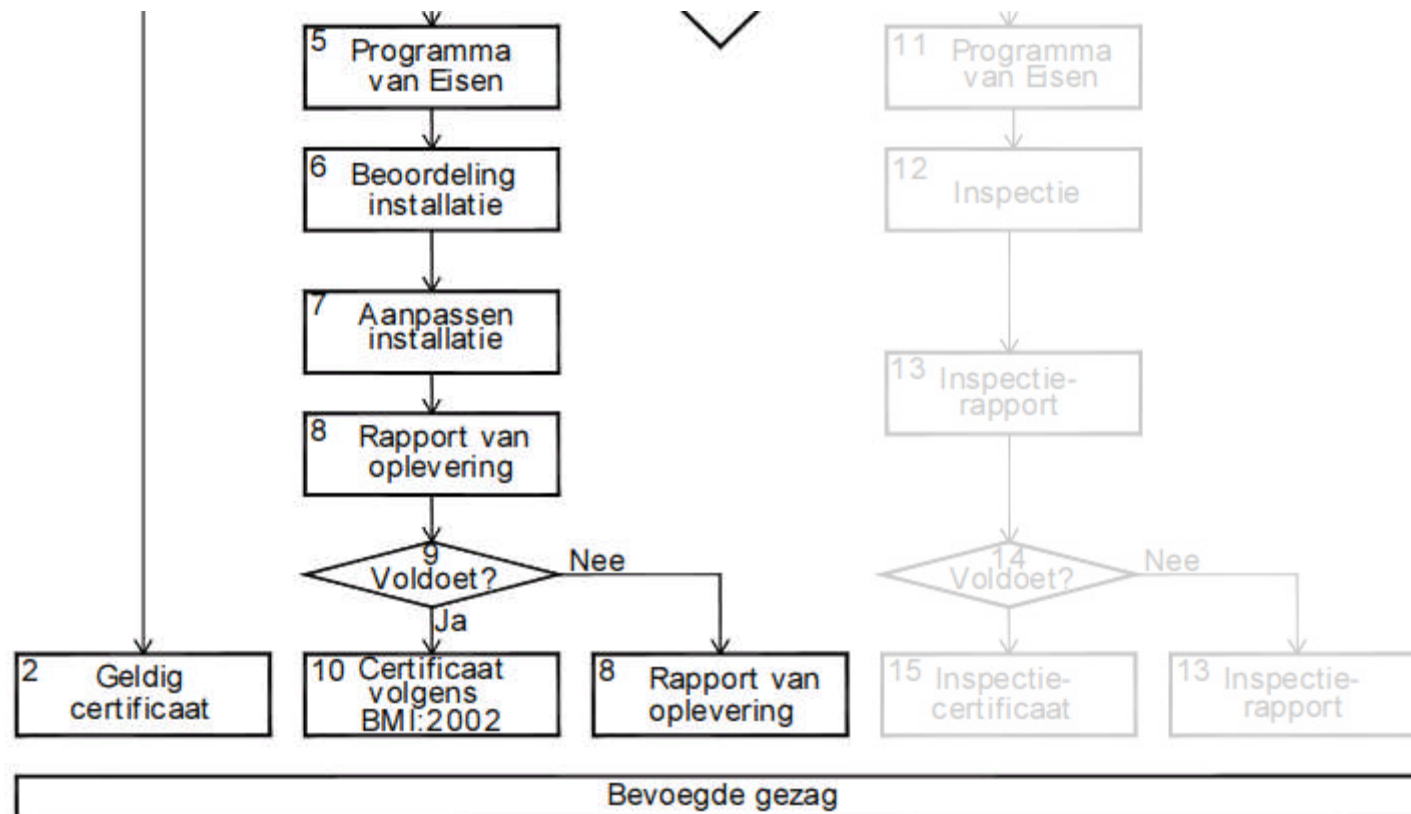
5 Programma van Eisen

6 Beoordeling installatie

7 Aanpassen installatie

8 Rapport van oplevering

9 Voldoet?

Nee

Ja

2 Geldig certificaat

10 Certificaat volgens BMI:2002

8 Rapport van oplevering

11 Programma van Eisen

12 Inspectie

13 Inspectie-rapport

14 Voldoet?

Nee

15 Inspectie-certificaat

13 Inspectie-rapport

Bevoegde gezag